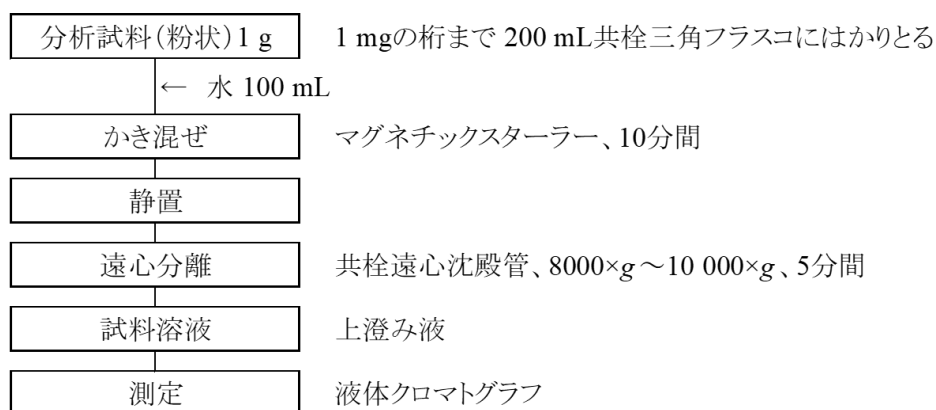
分析試料(粉状)1 g

1 mgの桁まで 200 mL共栓三角フラスコにはかりとる

← 水 100 mL

かき混ぜ

マグネチックスターラー、10分間

静置

遠心分離

共栓遠心沈殿管、8000×$g$～10 000×$g$、5分間

試料溶液

上澄み液

測定

液体クロマトグラフ